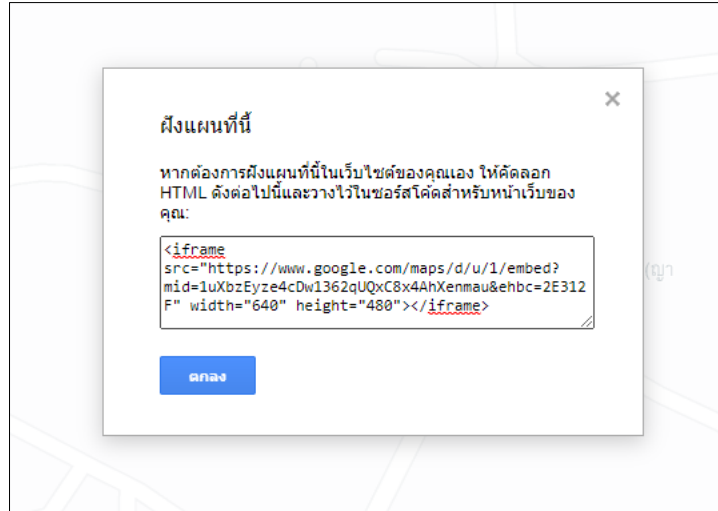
×

ฝังแผนที่นี้

หากต้องการฝังแผนที่นี้ในเว็บไซต์ของคุณเอง ให้คัดลอก HTML ดังต่อไปนี้และวางไว้ในซอร์สโค้ดสำหรับหน้าเว็บของคุณ:

<iframe src="https://www.google.com/maps/d/u/1/embed?mid=1uXbzEyze4cDw1362qUQxC8x4AhXenmau&ehbc=2E312F" width="640" height="480"></iframe>

ตกลง

(ญา